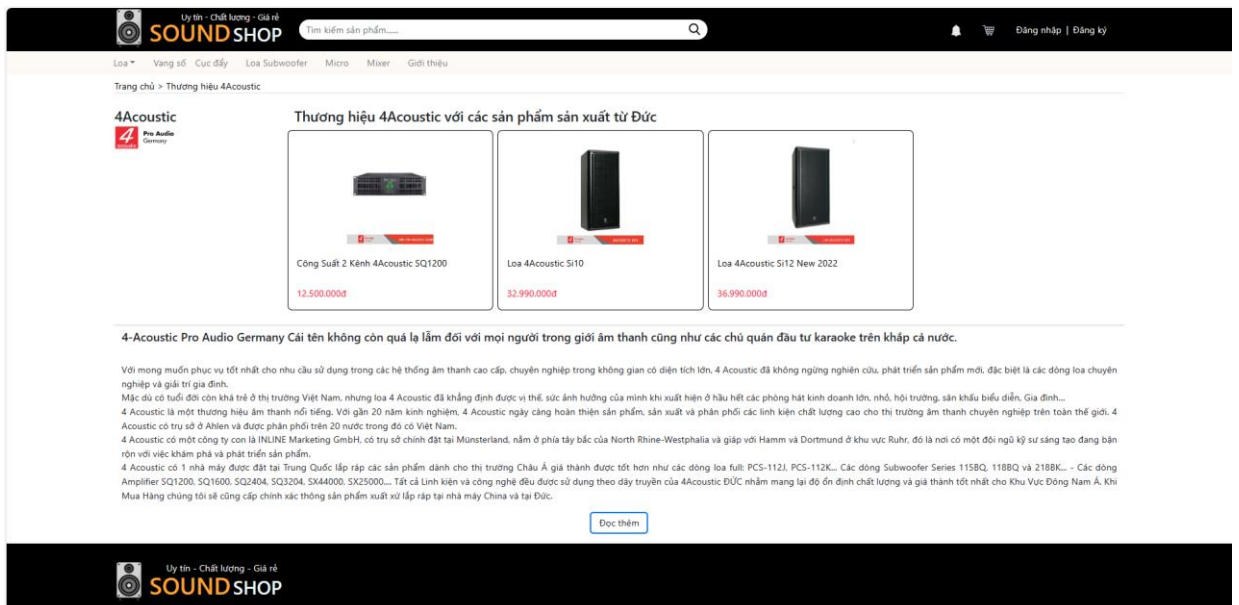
Uy tín - Chất lượng - Giá rẻ
SOUND SHOP

Tìm kiếm sản phẩm......

Đăng nhập | Đăng ký

Loa Vang số Cục đẩy Loa Subwoofer Micro Mixer Giới thiệu

Trang chủ > Thương hiệu 4Acoustic

4Acoustic
Pro Audio Germany

Thương hiệu 4Acoustic với các sản phẩm sản xuất từ Đức

Công Suất 2 Kênh 4Acoustic SQ1200
12.500.000đ

Loa 4Acoustic Si10
32.990.000đ

Loa 4Acoustic Si12 New 2022
36.990.000đ

4-Acoustic Pro Audio Germany Cái tên không còn quá lạ lẫm đối với mọi người trong giới âm thanh cũng như các chủ quán đầu tư karaoke trên khắp cả nước.

Với mong muốn phục vụ tốt nhất cho nhu cầu sử dụng trong các hệ thống âm thanh cao cấp, chuyên nghiệp trong không gian có diện tích lớn, 4 Acoustic đã không ngừng nghiên cứu, phát triển sản phẩm mới, đặc biệt là các dòng loa chuyên nghiệp và giải trí gia đình.
Mặc dù có tuổi đời còn khá trẻ ở thị trường Việt Nam, nhưng loa 4 Acoustic đã khẳng định được vị thế, sức ảnh hưởng của mình khi xuất hiện ở hầu hết các phòng hát kinh doanh lớn, nhỏ, hội trường, sân khấu biểu diễn, Gia đình....
4 Acoustic là một thương hiệu âm thanh nổi tiếng. Với gần 20 năm kinh nghiệm, 4 Acoustic ngày càng hoàn thiện sản phẩm, sản xuất và phân phối các linh kiện chất lượng cao cho thị trường âm thanh chuyên nghiệp trên toàn thế giới. 4 Acoustic có trụ sở ở Ahlen và được phân phối trên 20 nước trong đó có Việt Nam.
4 Acoustic có một công ty con là INLINE Marketing GmbH, có trụ sở chính đặt tại Münsterland, nằm ở phía tây bắc của North Rhine-Westphalia và giáp với Hamm và Dortmund ở khu vực Ruhr, đó là nơi có một đội ngũ kỹ sư sáng tạo đang bận rộn với việc khám phá và phát triển sản phẩm.
4 Acoustic có 1 nhà máy được đặt tại Trung Quốc lắp ráp các sản phẩm dành cho thị trường Châu Á giá thành được tốt hơn như các dòng loa full: PCS-112J, PCS-112K... Các dòng Subwoofer Series 115BQ, 118BQ và 218BK... - Các dòng Amplifier SQ1200, SQ1600, SQ2404, SQ3204, SX44000, SX25000.... Tất cả Linh kiện và công nghệ đều được sử dụng theo dây truyền của 4Acoustic ĐỨC nhằm mang lại độ ổn định chất lượng và giá thành tốt nhất cho Khu Vực Đông Nam Á. Khi Mua Hàng chúng tôi sẽ cũng cấp chính xác thông sản phẩm xuất xứ lắp ráp tại nhà máy China và tại Đức.

Đọc thêm

Uy tín - Chất lượng - Giá rẻ
SOUND SHOP